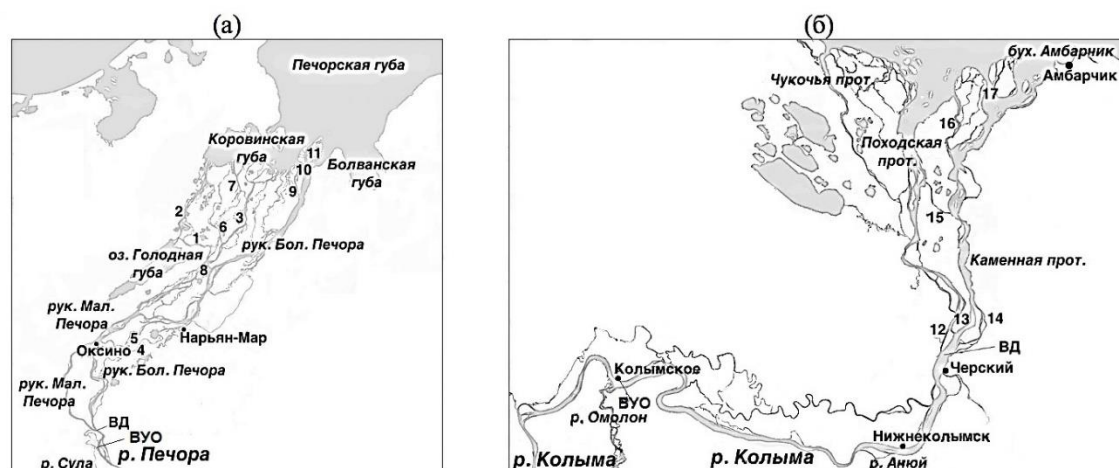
(а)

Печорская губа

Коровинская губа

11
10
Болванская губа

7
9
2
6
3
1
рук. Бол. Печора
оз. Голодная губа
8
рук. Мал. Печора
5
Нарьян-Мар
Оксино
4
рук. Бол. Печора
рук. Мал. Печора
ВД
ВУО
р. Сула
р. Печора

(б)

бух. Амбарчик
Амбарчик
Чукочья прот.
17
16
Походская прот.
15
Каменная прот.
12
13
14
ВД
Черский
Колымское
ВУО
р. Омолон
Нижнеколымск
р. Колыма
р. Колыма
р. Анюй